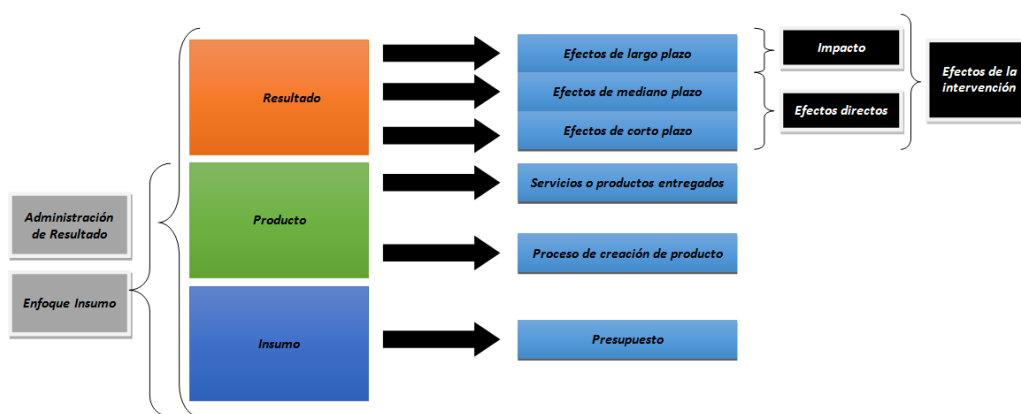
Administración de Resultado

Enfoque Insumo

Resultado

Producto

Insumo

Efectos de largo plazo

Efectos de mediano plazo

Efectos de corto plazo

Servicios o productos entregados

Proceso de creación de producto

Presupuesto

Impacto

Efectos directos

Efectos de la intervención